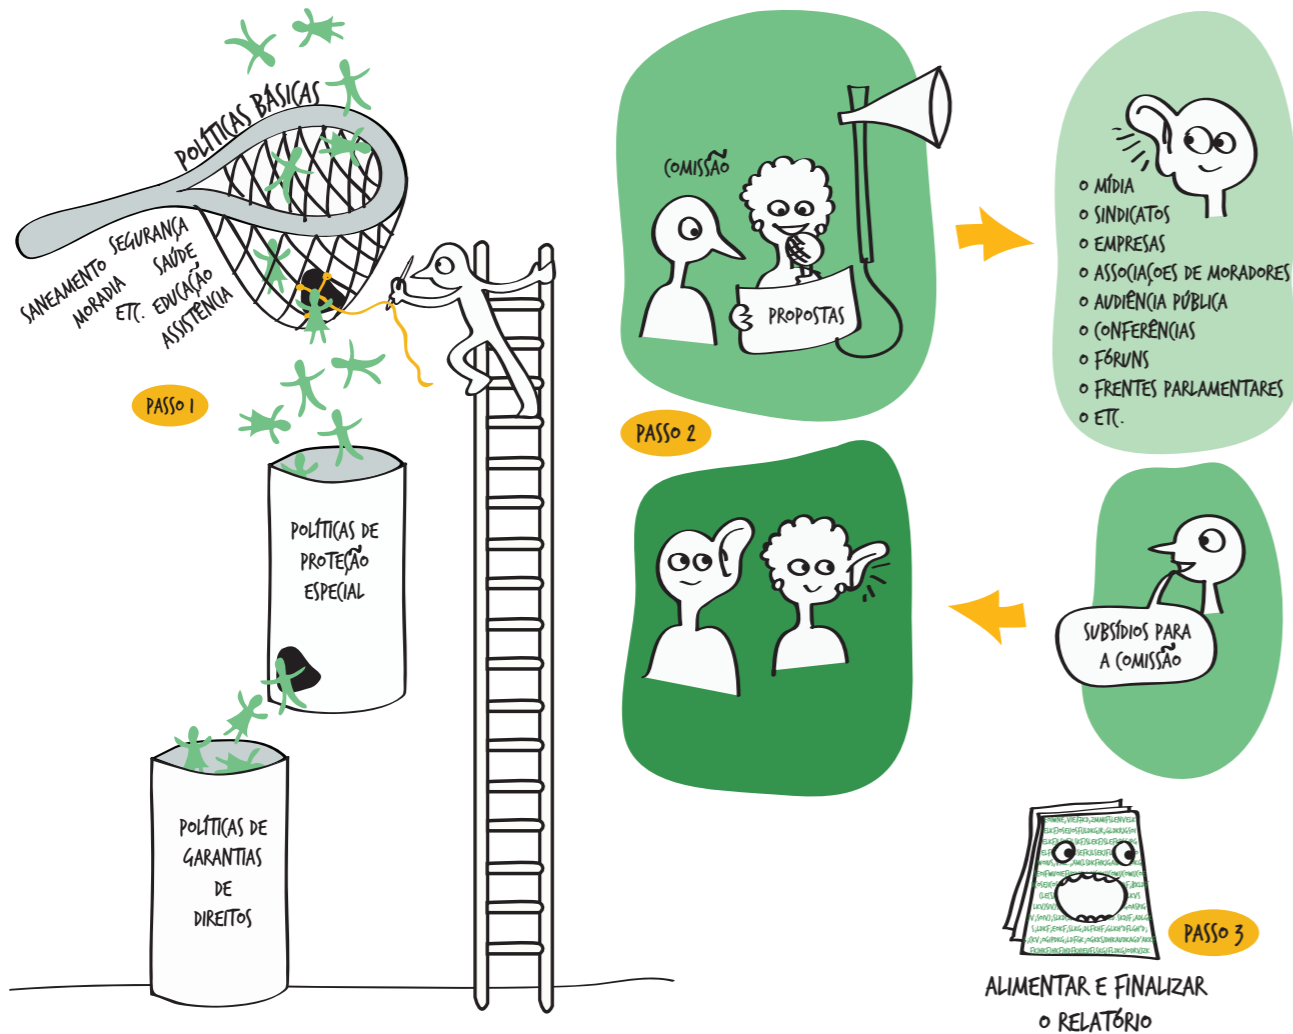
POLÍTICAS BÁSICAS

SANEAMENTO SEGURANÇA
MORADIA SAÚDE
ETC. EDUCAÇÃO
ASSISTÊNCIA

PASSO 1

POLÍTICAS DE PROTEÇÃO ESPECIAL

POLÍTICAS DE GARANTIAS DE DIREITOS

COMISSÃO

PROPOSTAS

PASSO 2

o MÍDIA
o SINDICATOS
o EMPRESAS
o ASSOCIAÇÕES DE MORADORES
o AUDIÊNCIA PÚBLICA
o CONFERÊNCIAS
o FÓRUNS
o FRENTES PARLAMENTARES
o ETC.

SUBSÍDIOS PARA A COMISSÃO

PASSO 3

ALIMENTAR E FINALIZAR O RELATÓRIO